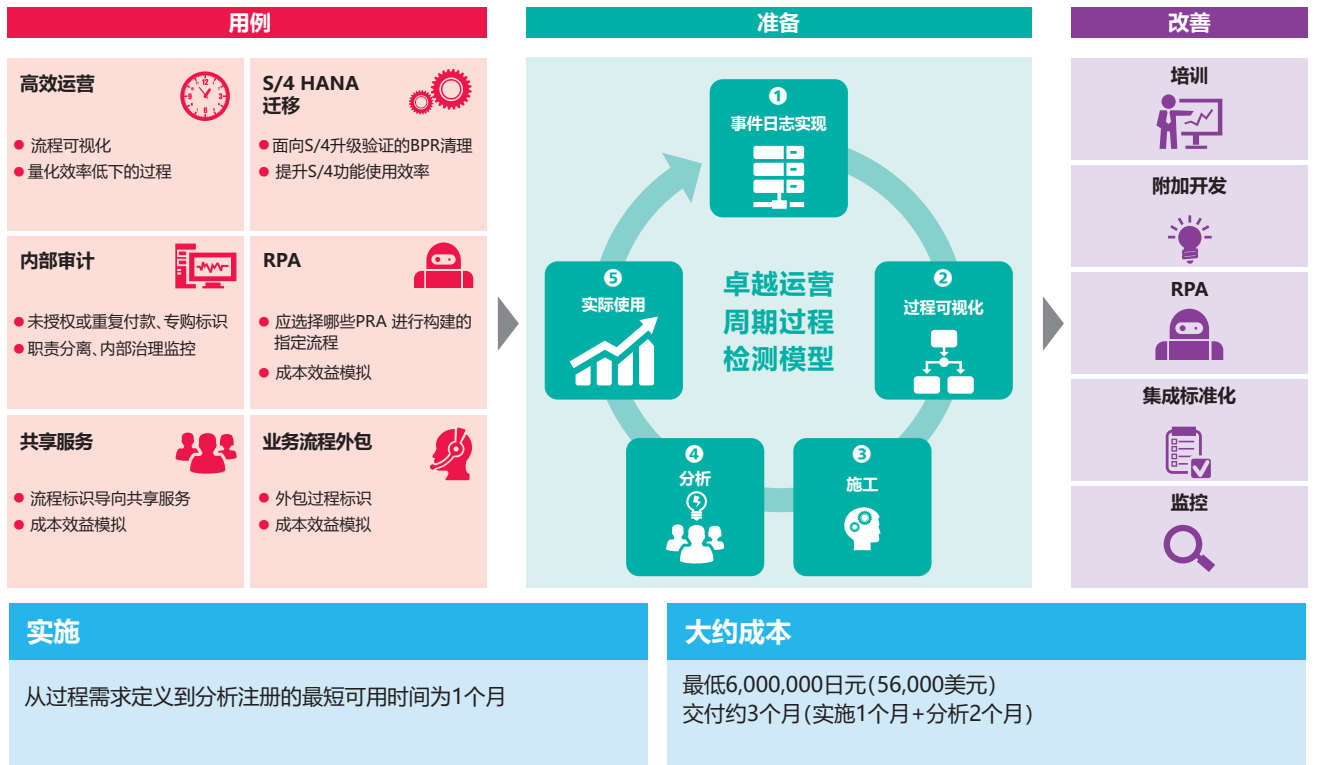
用例

高效运营
● 流程可视化
● 量化效率低下的过程

S/4 HANA 迁移
● 面向S/4升级验证的BPR清理
● 提升S/4功能使用效率

内部审计
● 未授权或重复付款、专购标识
● 职责分离、内部治理监控

RPA
● 应选择哪些PRA 进行构建的指定流程
● 成本效益模拟

共享服务
● 流程标识导向共享服务
● 成本效益模拟

业务流程外包
● 外包过程标识
● 成本效益模拟

准备

1 事件日志实现
2 过程可视化
3 施工
4 分析
5 实际使用

卓越运营周期过程检测模型

改善

培训
附加开发
RPA
集成标准化
监控

实施

从过程需求定义到分析注册的最短可用时间为1个月

大约成本

最低6,000,000日元(56,000美元)
交付约3个月(实施1个月+分析2个月)